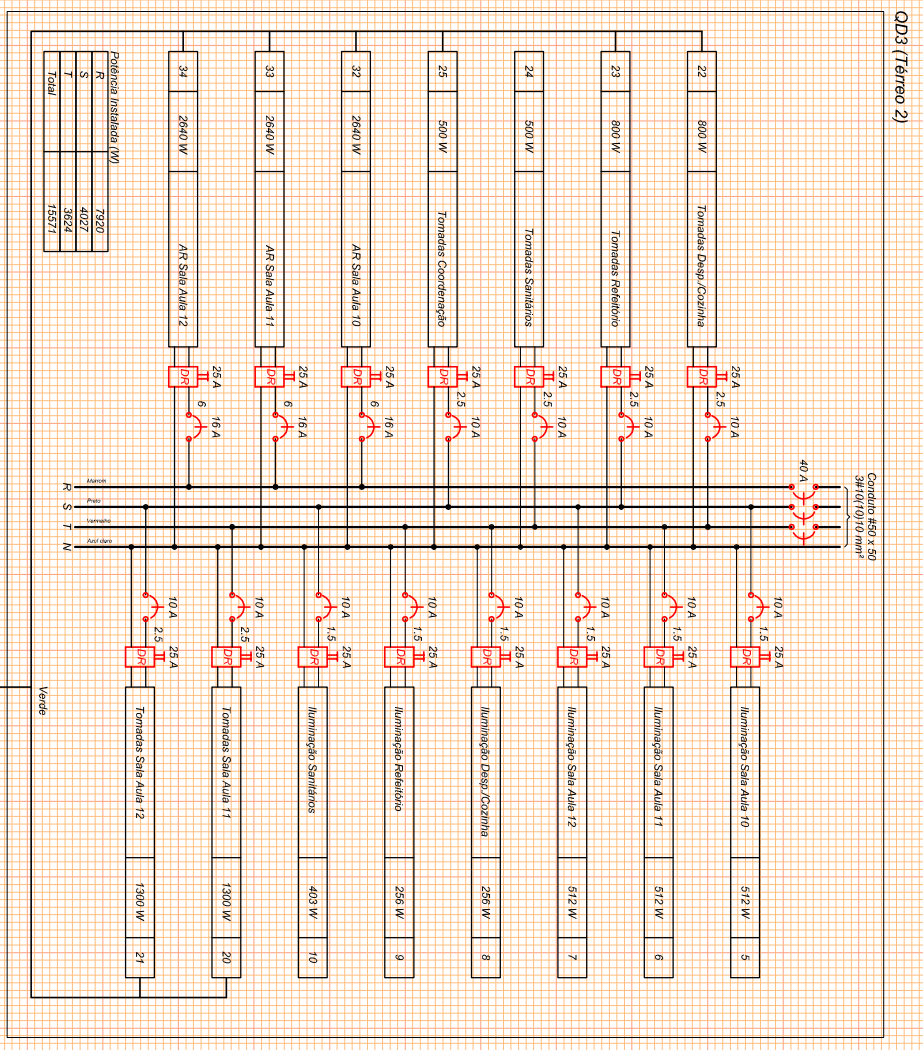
QD3 (Térreo 2)

Potência Instalada (W)

| | |
|---|---|
| R | 7920 |
| S | 4027 |
| T | 3624 |
| Total | 15571 |

34
2640 W
AR Sala Aula 12
25 A
DR
6
16 A

33
2640 W
AR Sala Aula 11
25 A
DR
6
16 A

32
2640 W
AR Sala Aula 10
25 A
DR
6
16 A

25
500 W
Tomadas Coordenação
25 A
DR
2.5
10 A

24
500 W
Tomadas Sanitários
25 A
DR
2.5
10 A

23
800 W
Tomadas Refeitório
25 A
DR
2.5
10 A

22
800 W
Tomadas Desp./Cozinha
25 A
DR
2.5
10 A

R Marrom
S Preto
T Vermelho
N Azul claro

40 A
Conduto #50 x 50
3#10(10)10 mm²

Verde

10 A
2.5
25 A
DR
Tomadas Sala Aula 12
1300 W
21

10 A
2.5
25 A
DR
Tomadas Sala Aula 11
1300 W
20

10 A
1.5
25 A
DR
Iluminação Sanitários
403 W
10

10 A
1.5
25 A
DR
Iluminação Refeitório
256 W
9

10 A
1.5
25 A
DR
Iluminação Desp./Cozinha
256 W
8

10 A
1.5
25 A
DR
Iluminação Sala Aula 12
512 W
7

10 A
1.5
25 A
DR
Iluminação Sala Aula 11
512 W
6

10 A
1.5
25 A
DR
Iluminação Sala Aula 10
512 W
5